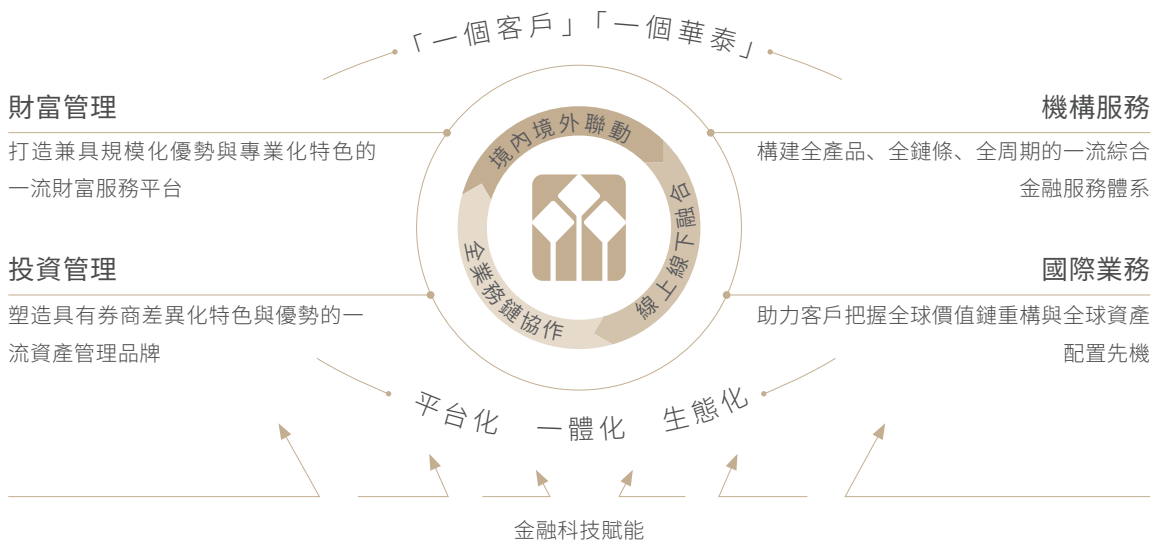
「一個客戶」「一個華泰」

財富管理

打造兼具規模化優勢與專業化特色的一流財富服務平台

投資管理

塑造具有券商差異化特色與優勢的一流資產管理品牌

境內境外聯動

線上線下融合

全業務鏈協作

機構服務

構建全產品、全鏈條、全周期的一流綜合金融服務體系

國際業務

助力客戶把握全球價值鏈重構與全球資產配置先機

平台化　一體化　生態化

金融科技賦能